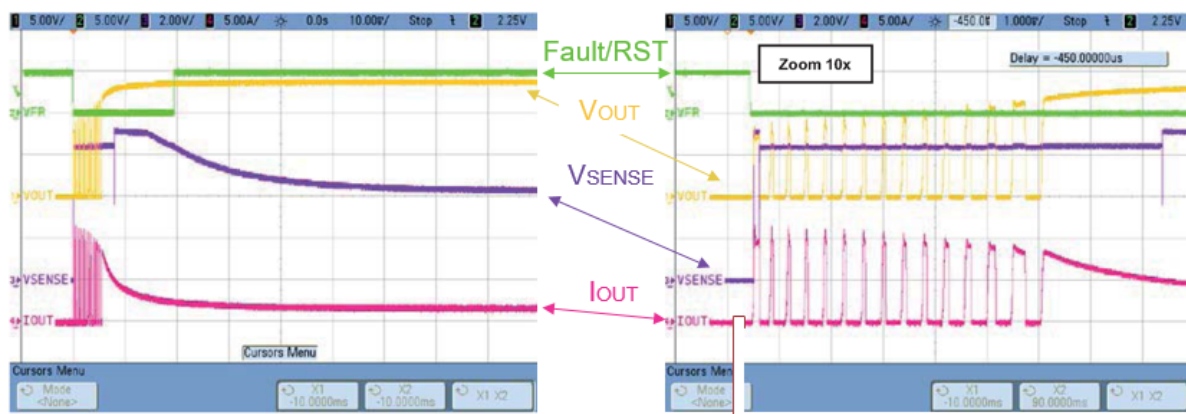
1 5.00V/ 2 5.00V/ 3 2.00V/ 4 5.00A/ 0.0s 10.00ms/ Stop 2 2.25V

VFR
VOUT
VSENSE
IOUT

Cursors Menu

Cursors Menu
Mode <None>
X1 -10.0000ms
X2 -10.0000ms
X1 X2

Fault/RST
VOUT
VSENSE
IOUT

1 5.00V/ 2 5.00V/ 3 2.00V/ 4 5.00A/ -450.0ms 1.000ms/ Stop 2 2.25V

Zoom 10x

Delay = -450.00000us

VFR
VOUT
VSENSE
IOUT

Cursors Menu
Mode <None>
X1 -10.0000ms
X2 90.0000ms
X1 X2